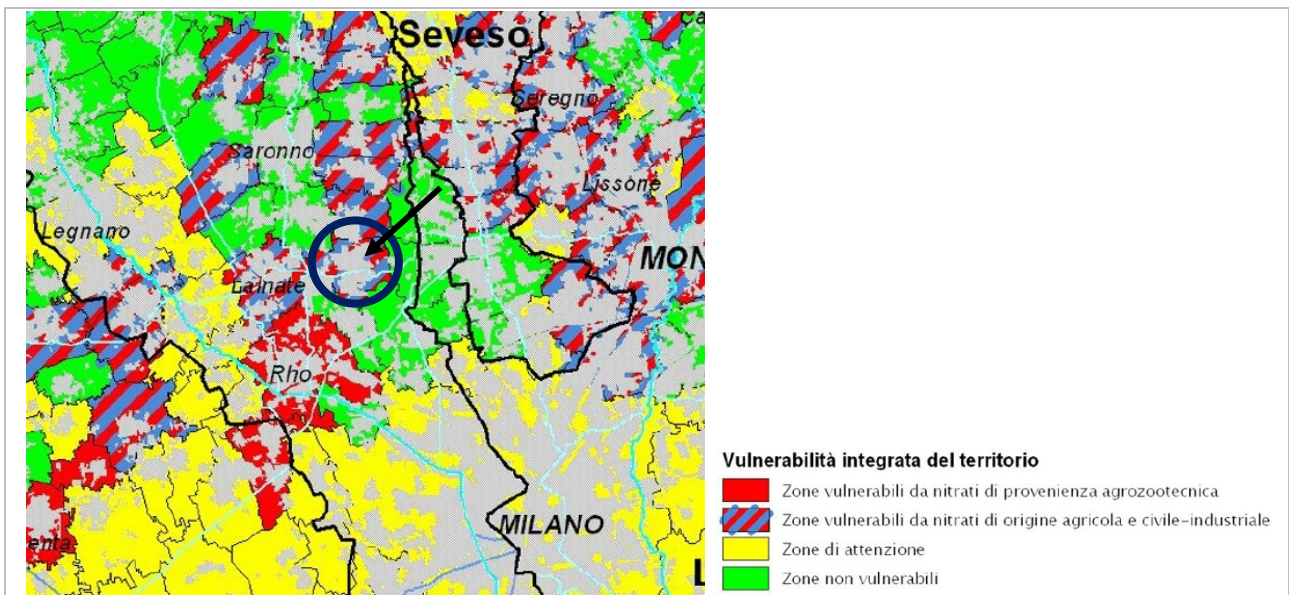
Seveso
Seregno
Saronno
Lissone
Legnano
MON
Lainate
Rho
MILANO
enta

Vulnerabilità integrata del territorio
Zone vulnerabili da nitrati di provenienza agrozootecnica
Zone vulnerabili da nitrati di origine agricola e civile-industriale
Zone di attenzione
Zone non vulnerabili